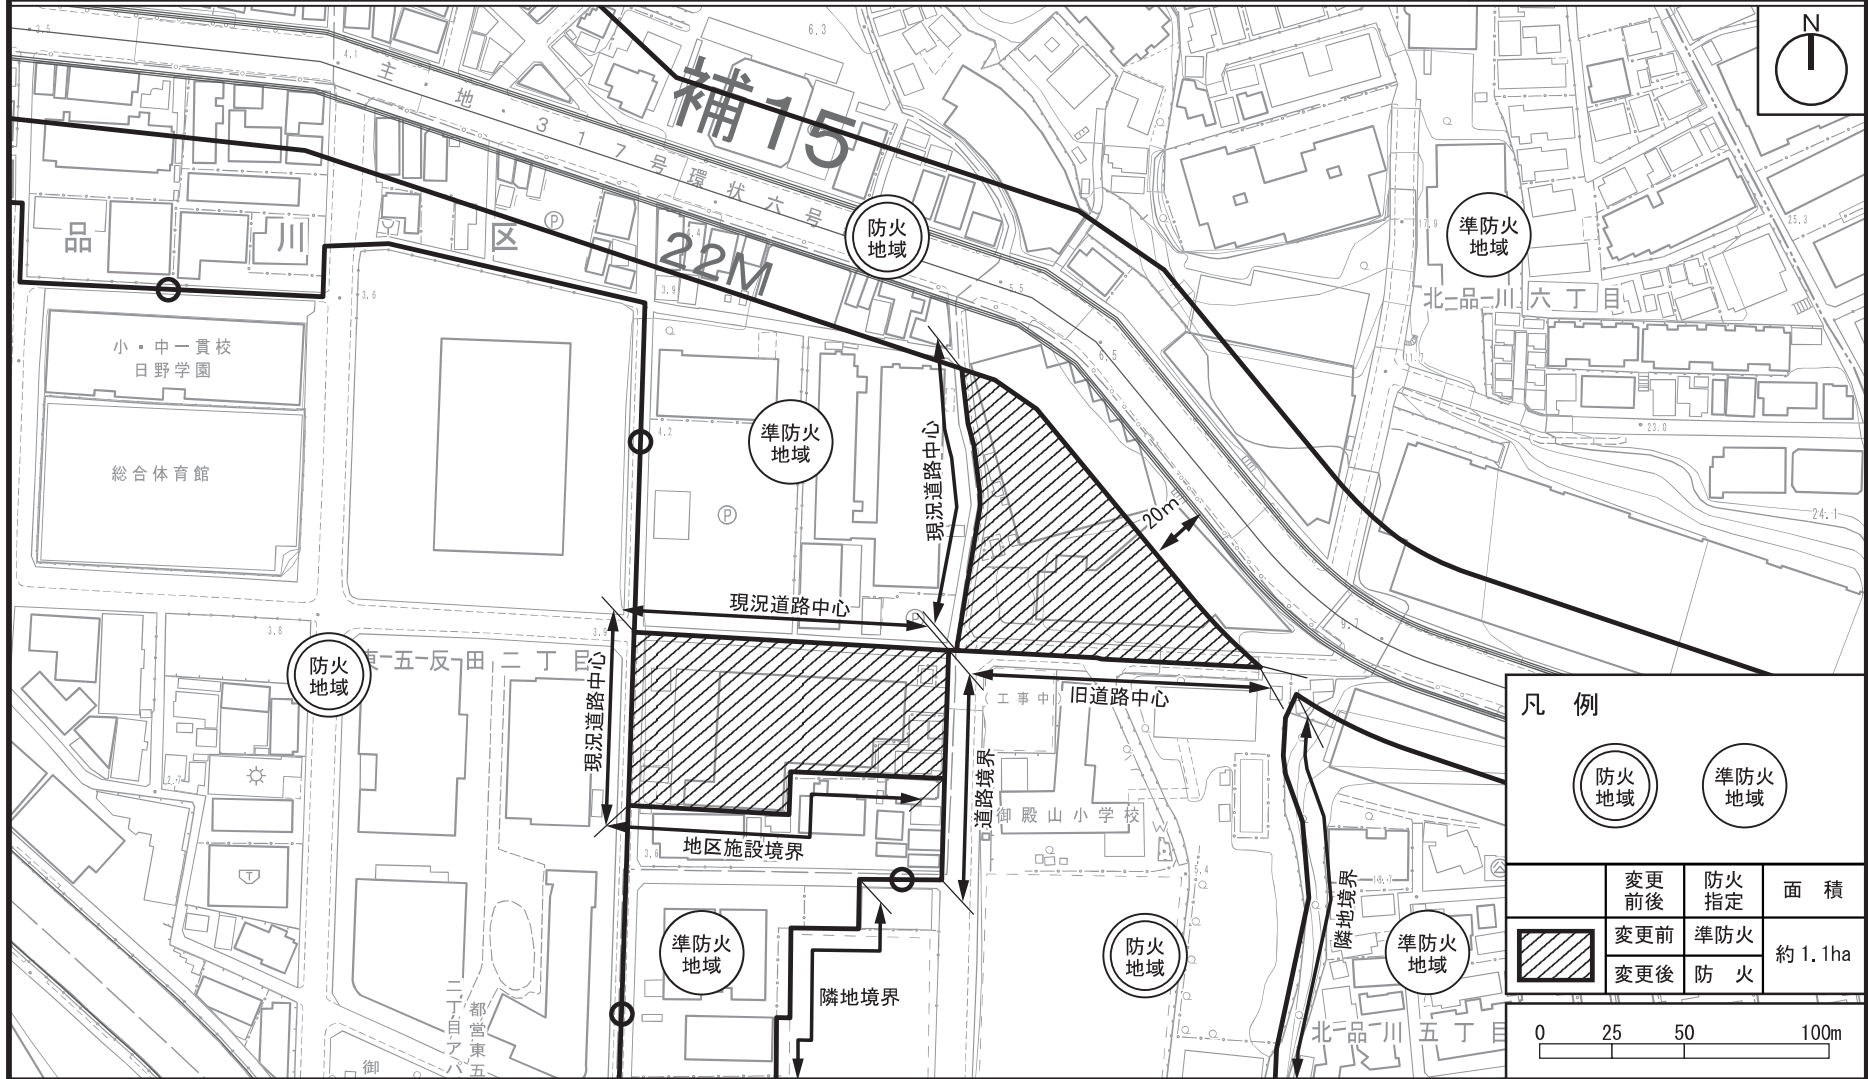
N

補15

22M

主 地 317号環状六号

品 川 区

防火地域

準防火地域

北品川六丁目

小・中一貫校 日野学園

総合体育館

準防火地域

現況道路中心

20m

現況道路中心

東五反田二丁目

防火地域

現況道路中心

(工事中)

旧道路中心

道路境界

御殿山小学校

地区施設境界

準防火地域

隣地境界

防火地域

隣地境界

準防火地域

北品川五丁目

都営東五反田二丁目アパート

凡 例

防火地域

準防火地域

| | 変更前後 | 防火指定 | 面 積 |
|---|---|---|---|
| | 変更前 | 準防火 | 約 1.1ha |
| | 変更後 | 防 火 | |

0 25 50 100m